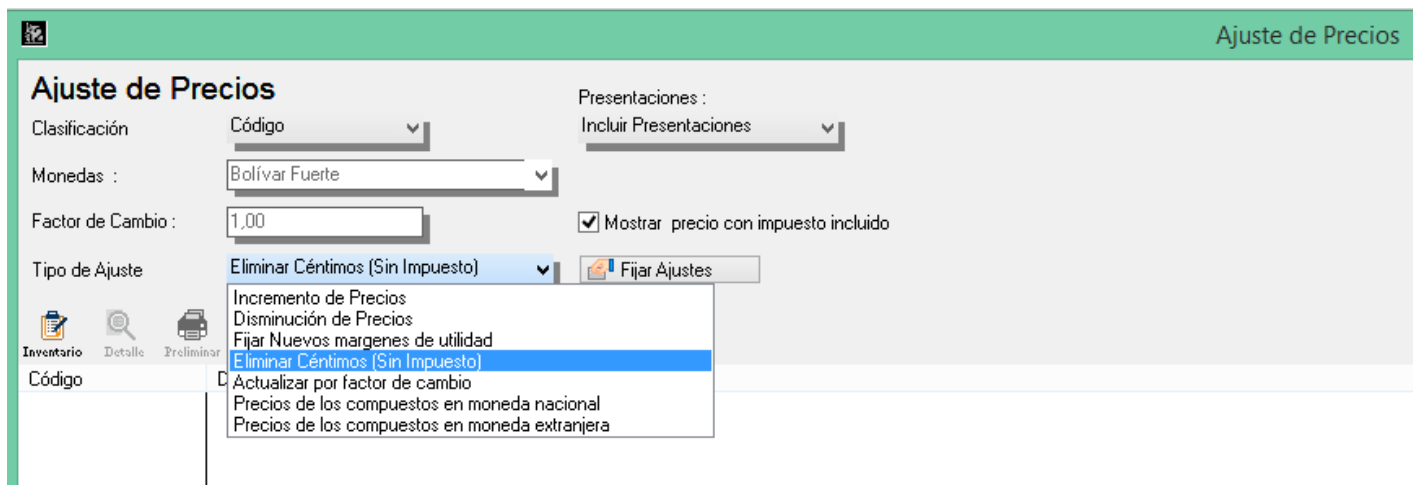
Ajuste de Precios

Ajuste de Precios

Presentaciones :

Clasificación

Código

Incluir Presentaciones

Monedas :

Bolívar Fuerte

Factor de Cambio :

1,00

Mostrar precio con impuesto incluido

Tipo de Ajuste

Eliminar Céntimos (Sin Impuesto)

Fijar Ajustes

Incremento de Precios
Disminución de Precios
Fijar Nuevos margenes de utilidad
Eliminar Céntimos (Sin Impuesto)
Actualizar por factor de cambio
Precios de los compuestos en moneda nacional
Precios de los compuestos en moneda extranjera

Inventario Detalle Preliminar

Código

D